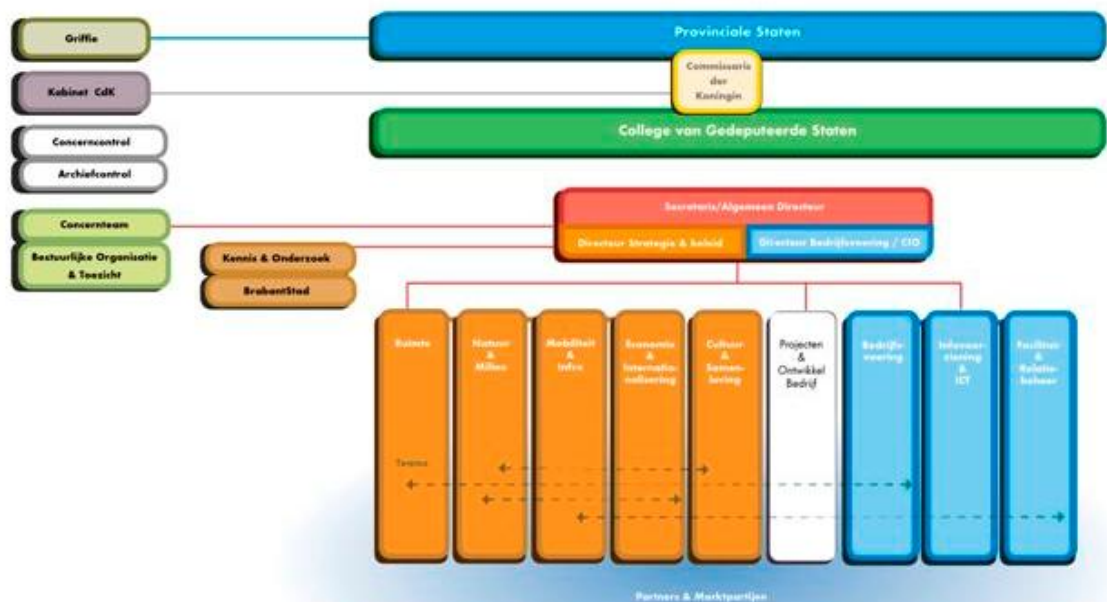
Griffie

Provinciale Staten

Kabinet CdK

Commissaris der Koningin

College van Gedeputeerde Staten

Concerncontrol

Archiefcontrol

Concernteam

Bestuurlijke Organisatie & Toezicht

Secretaris/Algemeen Directeur

Directeur Strategie & beleid

Directeur Bedrijfsvoering / CIO

Kennis & Onderzoek

BrabantStad

Ruimte

Natuur & Milieu

Mobiliteit & Infra

Economie & Internationalisering

Cultuur & Samenleving

Projecten & Ontwikkel Bedrijf

Bedrijfsvoering

Informatisering & ICT

Facilitair & Relatiebeheer

Teams

Partners & Marktpartijen